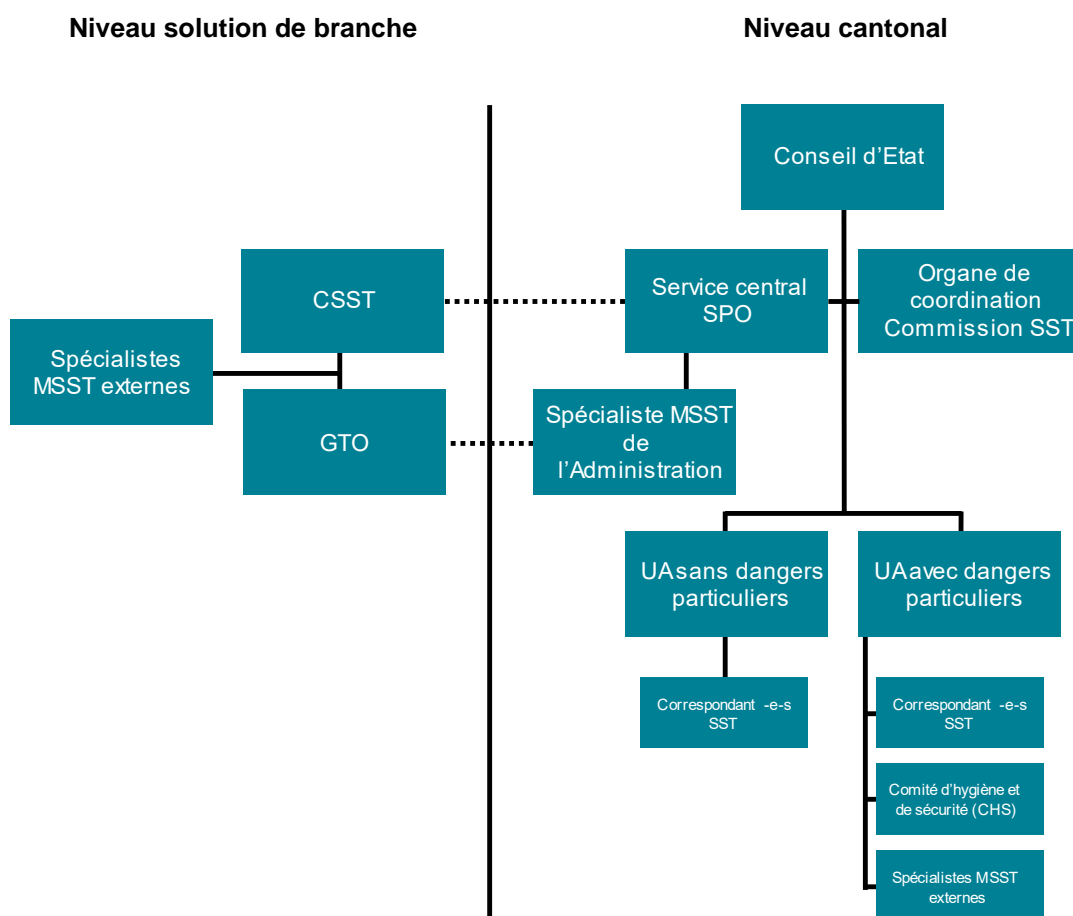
Niveau solution de branche

Niveau cantonal

Conseil d'Etat

CSST

Service central SPO

Organe de coordination Commission SST

Spécialistes MSST externes

GTO

Spécialiste MSST de l'Administration

UAsans dangers particuliers

UAavec dangers particuliers

Correspondant -e-s SST

Correspondant -e-s SST

Comité d'hygiène et de sécurité (CHS)

Spécialistes MSST externes